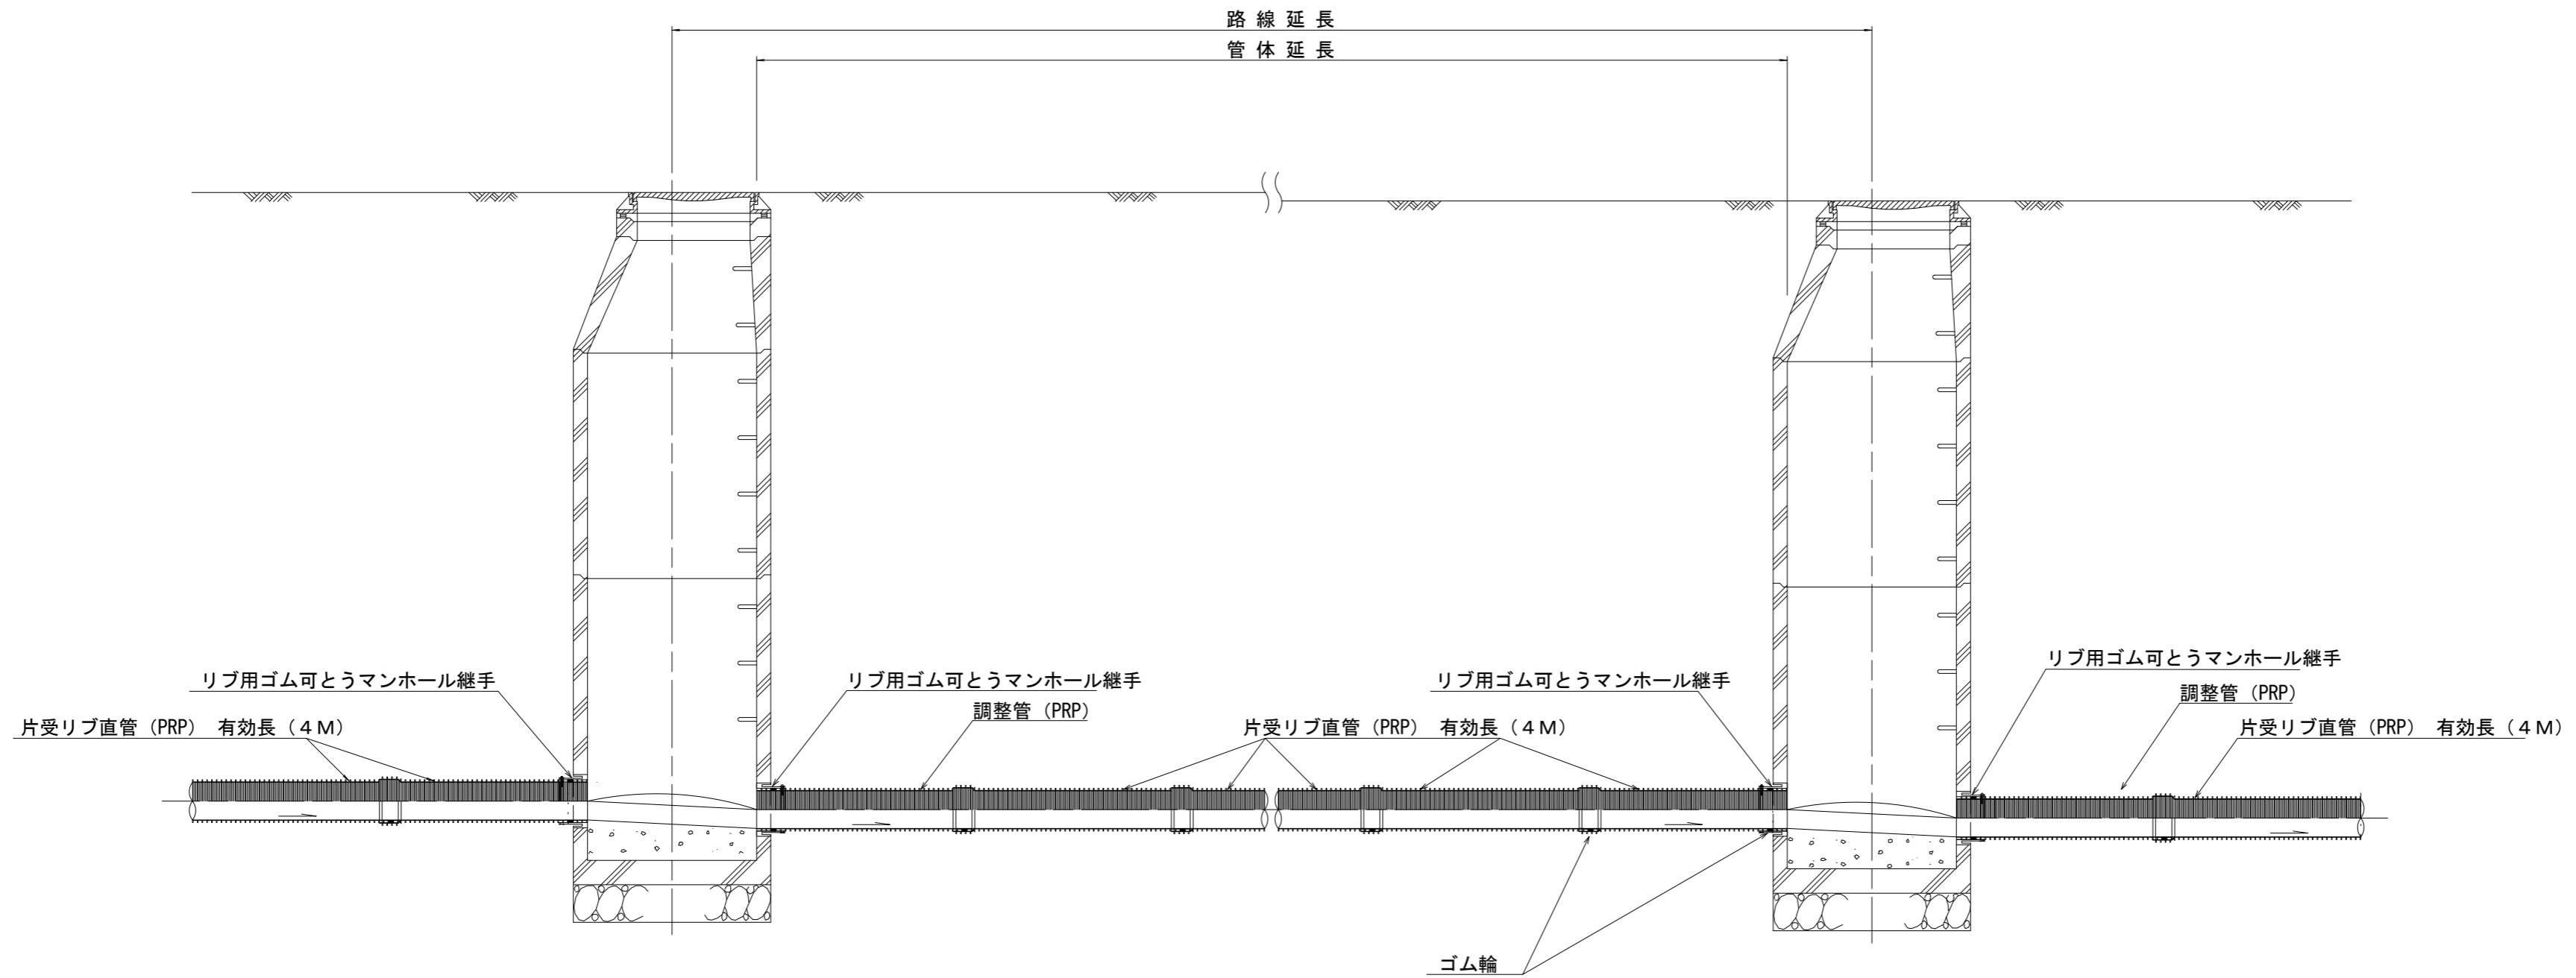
路線延長

管体延長

リブ用ゴム可とうマンホール継手

片受リブ直管（PRP）　有効長（４M）

リブ用ゴム可とうマンホール継手

調整管（PRP）

片受リブ直管（PRP）　有効長（４M）

リブ用ゴム可とうマンホール継手

リブ用ゴム可とうマンホール継手

調整管（PRP）

片受リブ直管（PRP）　有効長（４M）

ゴム輪